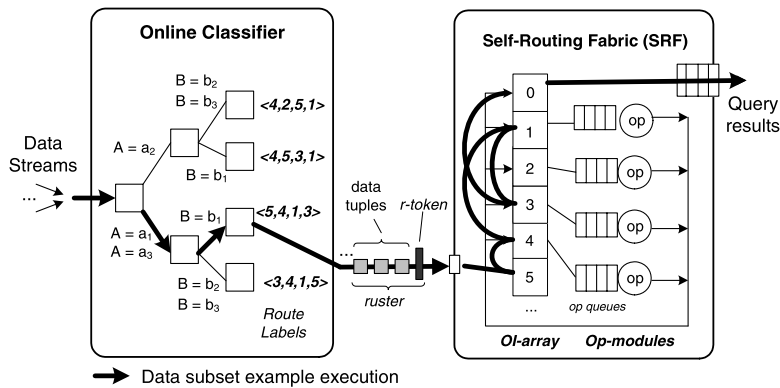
Online Classifier

Self-Routing Fabric (SRF)

Data Streams

...

$A = a_2$

$B = b_2$
$B = b_3$

<4,2,5,1>

<4,5,3,1>

$B = b_1$

$A = a_1$
$A = a_3$

$B = b_1$

<5,4,1,3>

$B = b_2$
$B = b_3$

<3,4,1,5>

Route Labels

data tuples

r-token

...

ruster

0
1
2
3
4
5
...

op
op
op
op

op queues

Query results

OI-array

Op-modules

Data subset example execution